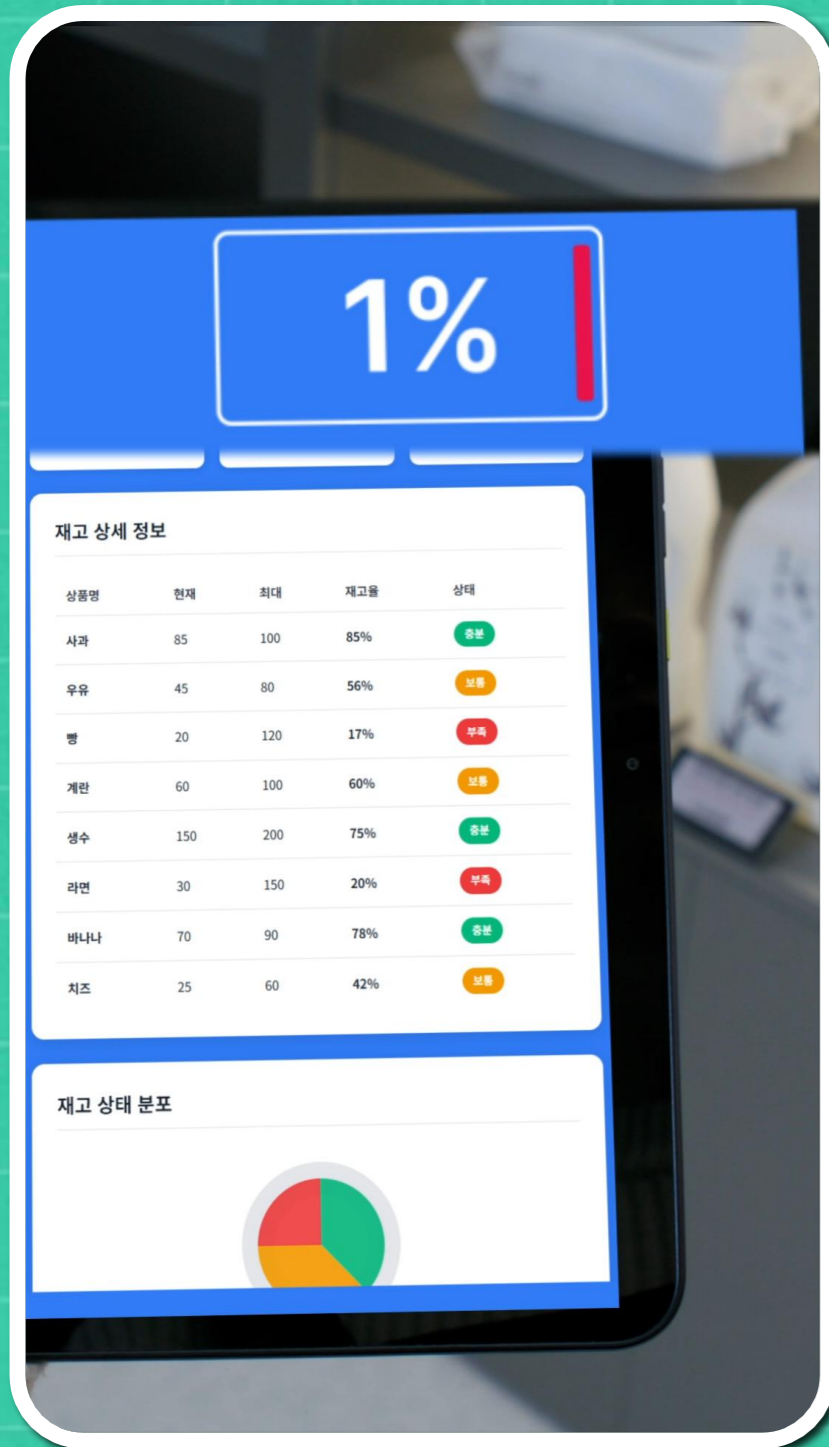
1%

재고 상세 정보

| 상품명 | 현재 | 최대 | 재고율 | 상태 |
|---|---|---|---|---|
| 사과 | 85 | 100 | 85% | 충분 |
| 우유 | 45 | 80 | 56% | 보통 |
| 빵 | 20 | 120 | 17% | 부족 |
| 계란 | 60 | 100 | 60% | 보통 |
| 생수 | 150 | 200 | 75% | 충분 |
| 라면 | 30 | 150 | 20% | 부족 |
| 바나나 | 70 | 90 | 78% | 충분 |
| 치즈 | 25 | 60 | 42% | 보통 |

재고 상태 분포